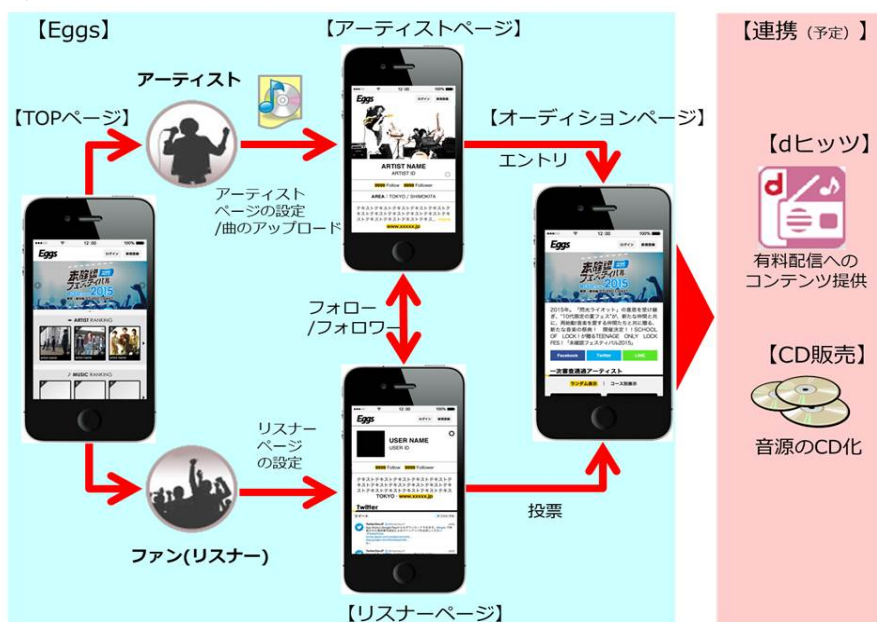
【Eggs】

【アーティストページ】

【連携（予定）】

アーティスト

【TOPページ】

【オーディションページ】

【dヒッツ】

エントリ

アーティストページの設定/曲のアップロード

ARTIST NAME
ARTIST ID

AREA : TOKYO / SHIMOKITA

www.xxxxxx.jp

有料配信へのコンテンツ提供

フォロー/フォロワー

【CD販売】

リスナーページの設定

USER NAME
USER ID

音源のCD化

Twitter

投票

ファン(リスナー)

【リスナーページ】

Eggs

未確認フェスティバル 2015

ARTIST RANKING

MUSIC RANKING

Facebook

Twitter

LINE

一次審査通過アーティスト